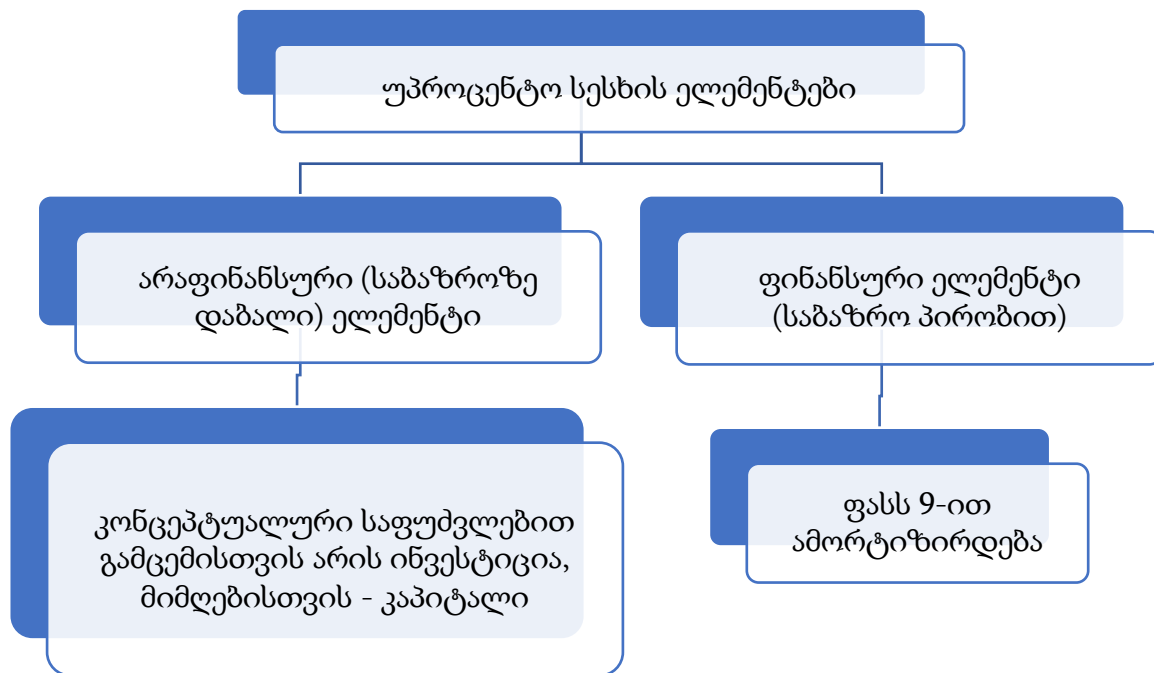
უპროცენტო სესხის ელემენტები

არაფინანსური (საბაზროზე დაბალი) ელემენტი

ფინანსური ელემენტი (საბაზრო პირობით)

კონცეპტუალური საფუძვლებით გამცემისთვის არის ინვესტიცია, მიმღებისთვის - კაპიტალი

ფასს 9-ით ამორტიზირდება